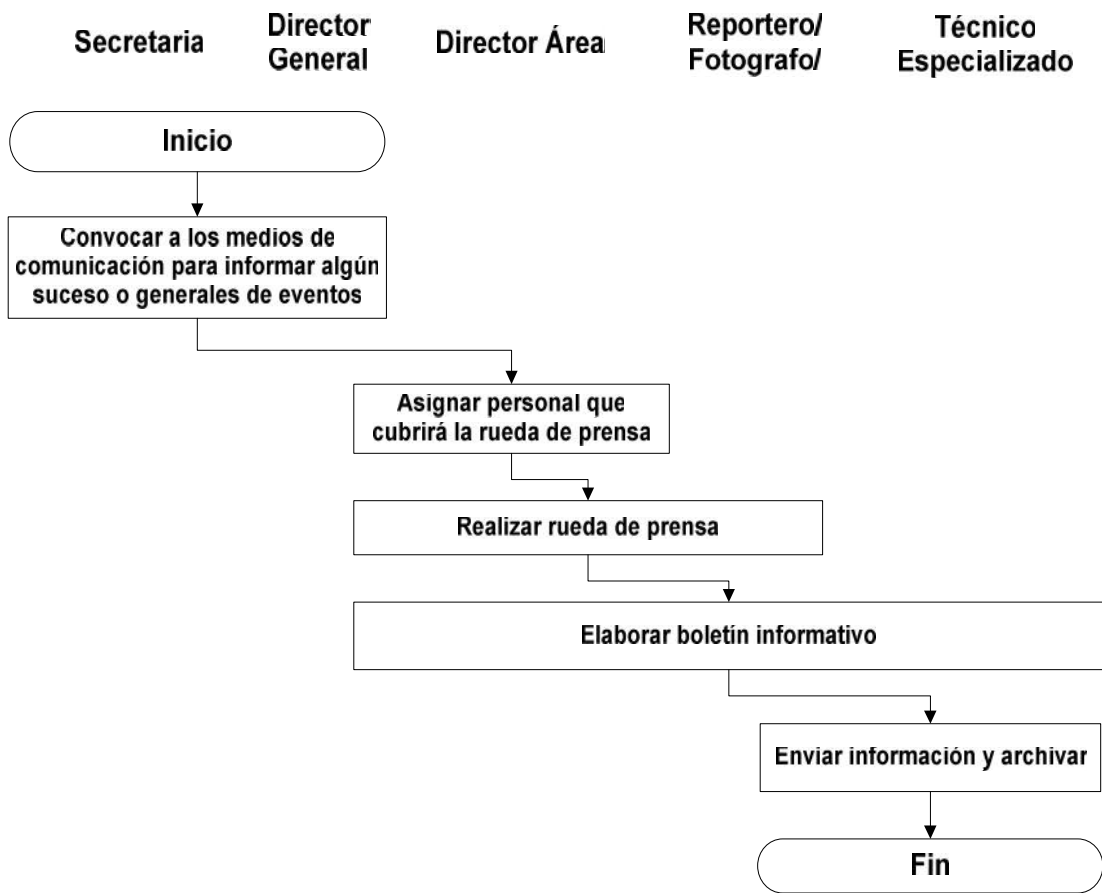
Secretaria

Director General

Director Área

Reportero/ Fotografo/

Técnico Especializado

Inicio

Convocar a los medios de comunicación para informar algún suceso o generales de eventos

Asignar personal que cubrirá la rueda de prensa

Realizar rueda de prensa

Elaborar boletín informativo

Enviar información y archivar

Fin